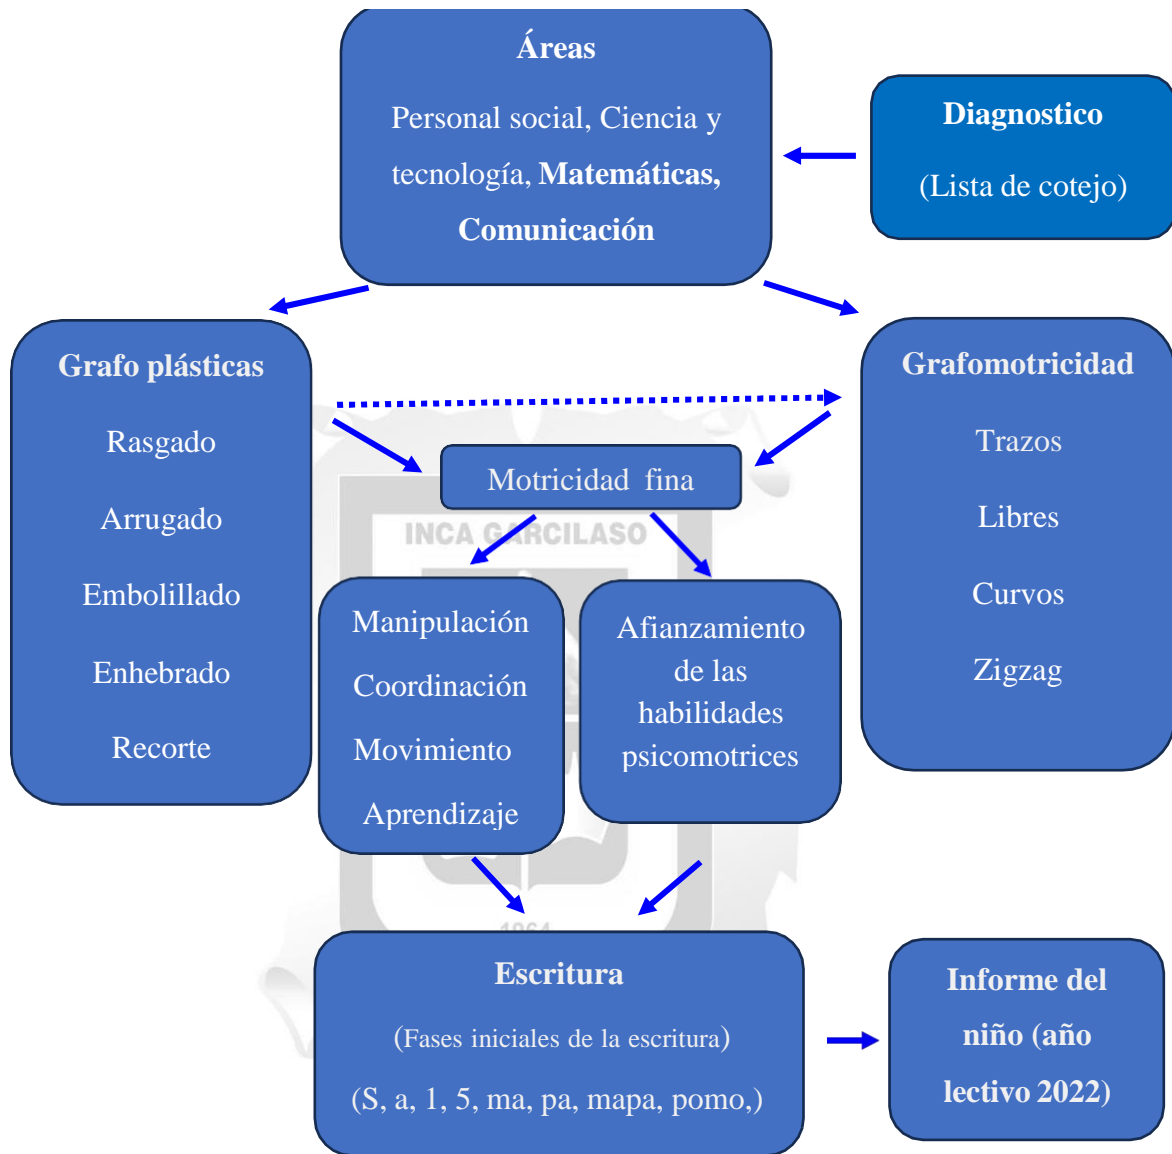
Áreas

Personal social, Ciencia y tecnología, Matemáticas, Comunicación

Diagnostico

(Lista de cotejo)

Grafo plásticas

Rasgado

Arrugado

Embolillado

Enhebrado

Recorte

Grafomotricidad

Trazos

Libres

Curvos

Zigzag

Motricidad fina

INCA GARCILASO

Manipulación

Coordinación

Movimiento

Aprendizaje

Afianzamiento de las habilidades psicomotrices

1964

Escritura

(Fases iniciales de la escritura)

(S, a, 1, 5, ma, pa, mapa, pomo,)

Informe del niño (año lectivo 2022)